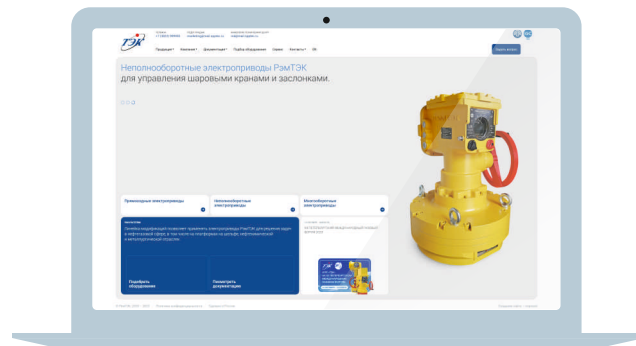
Неполноповоротные электроприводы РэмТЭК
для управления шаровыми кранами и заслонками.

Продукция Компания Документация Подбор оборудования Сервис Контакты EN

Задать вопрос

Прямоходные электроприводы

Неполноповоротные электроприводы

Многооборотные электроприводы

Подобрать оборудование

Посмотреть документацию

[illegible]